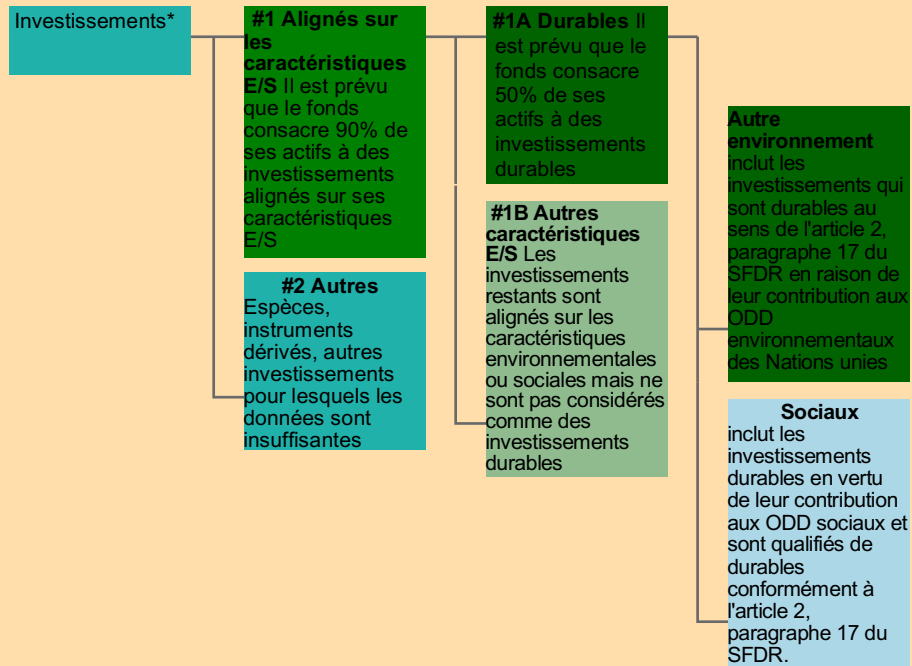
Investissements*

**#1 Alignés sur les caractéristiques E/S** Il est prévu que le fonds consacre 90% de ses actifs à des investissements alignés sur ses caractéristiques E/S

**#2 Autres** Espèces, instruments dérivés, autres investissements pour lesquels les données sont insuffisantes

**#1A Durables** Il est prévu que le fonds consacre 50% de ses actifs à des investissements durables

**#1B Autres caractéristiques E/S** Les investissements restants sont alignés sur les caractéristiques environnementales ou sociales mais ne sont pas considérés comme des investissements durables

**Autre environnement** inclut les investissements qui sont durables au sens de l'article 2, paragraphe 17 du SFDR en raison de leur contribution aux ODD environnementaux des Nations unies

**Sociaux** inclut les investissements durables en vertu de leur contribution aux ODD sociaux et sont qualifiés de durables conformément à l'article 2, paragraphe 17 du SFDR.